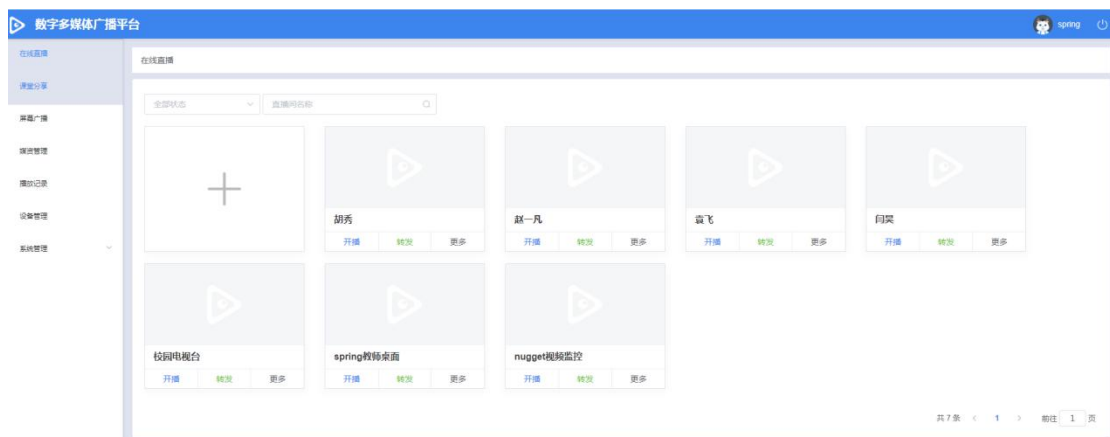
数字多媒体广播平台

spring

在线直播
课堂分享
屏幕广播
媒资管理
播放记录
设备管理
系统管理

在线直播

全部状态
直播间名称

胡秀
开播 转发 更多

赵一凡
开播 转发 更多

袁飞
开播 转发 更多

闫昊
开播 转发 更多

校园电视台
开播 转发 更多

spring教师桌面
开播 转发 更多

nugget视频监控
开播 转发 更多

共7条 < 1 > 前往 1 页